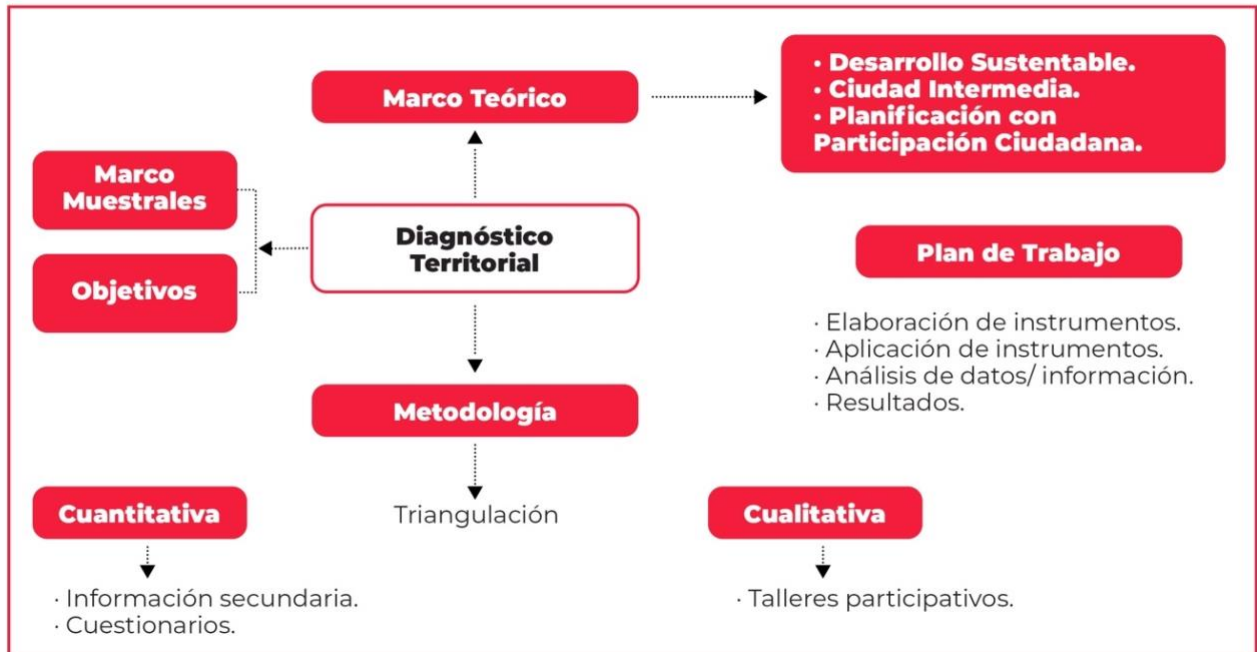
Marco Teórico

• Desarrollo Sustentable.
• Ciudad Intermedia.
• Planificación con Participación Ciudadana.

Marco Muestrales

Objetivos

Diagnóstico Territorial

Plan de Trabajo

· Elaboración de instrumentos.
· Aplicación de instrumentos.
· Análisis de datos/ información.
· Resultados.

Metodología

Cuantitativa

Triangulación

Cualitativa

· Información secundaria.
· Cuestionarios.

· Talleres participativos.